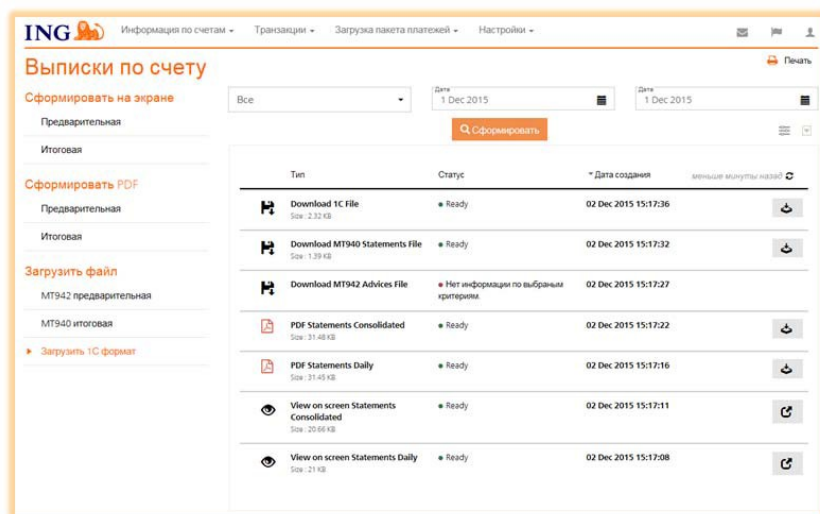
ING

Информация по счетам ▾ Транзакции ▾ Загрузка пакета платежей ▾ Настройки ▾

Выписки по счету

Печать

Сформировать на экране

Предварительная

Итоговая

Сформировать PDF

Предварительная

Итоговая

Загрузить файл

MT942 предварительная

MT940 итоговая

Загрузить 1С формат

Все

Дата
1 Dec 2015

Дата
1 Dec 2015

Сформировать

| | Тип | Статус | Дата создания | меньше минуты назад |
|---|---|---|---|---|
| | Download 1C File Size : 2.32 KB | Ready | 02 Dec 2015 15:17:36 | |
| | Download MT940 Statements File Size : 1.39 KB | Ready | 02 Dec 2015 15:17:32 | |
| | Download MT942 Advices File | Нет информации по выбраным критериям. | 02 Dec 2015 15:17:27 | |
| | PDF Statements Consolidated Size : 31.48 KB | Ready | 02 Dec 2015 15:17:22 | |
| | PDF Statements Daily Size : 31.45 KB | Ready | 02 Dec 2015 15:17:16 | |
| | View on screen Statements Consolidated Size : 20.66 KB | Ready | 02 Dec 2015 15:17:11 | |
| | View on screen Statements Daily Size : 21 KB | Ready | 02 Dec 2015 15:17:08 | |